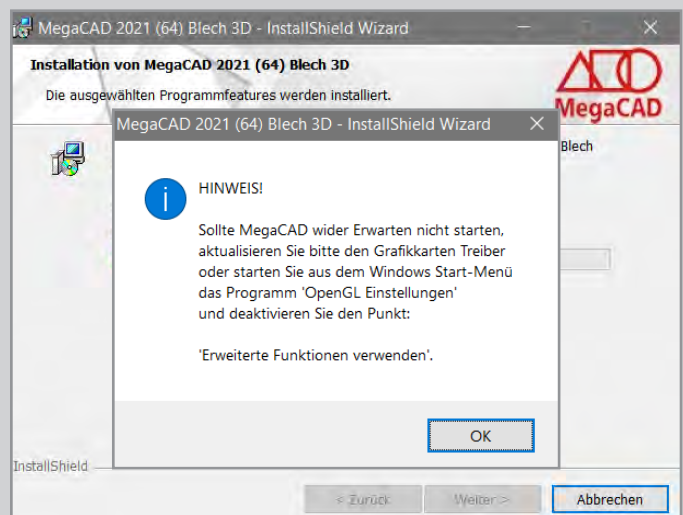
MegaCAD 2021 (64) Blech 3D - InstallShield Wizard

Installation von MegaCAD 2021 (64) Blech 3D

Die ausgewählten Programmfeatures werden installiert.

MegaCAD

Blech

MegaCAD 2021 (64) Blech 3D - InstallShield Wizard

HINWEIS!

Sollte MegaCAD wider Erwarten nicht starten, aktualisieren Sie bitte den Grafikkarten Treiber oder starten Sie aus dem Windows Start-Menü das Programm 'OpenGL Einstellungen' und deaktivieren Sie den Punkt:

'Erweiterte Funktionen verwenden'.

OK

InstallShield

< Zurück

Weiter >

Abbrechen